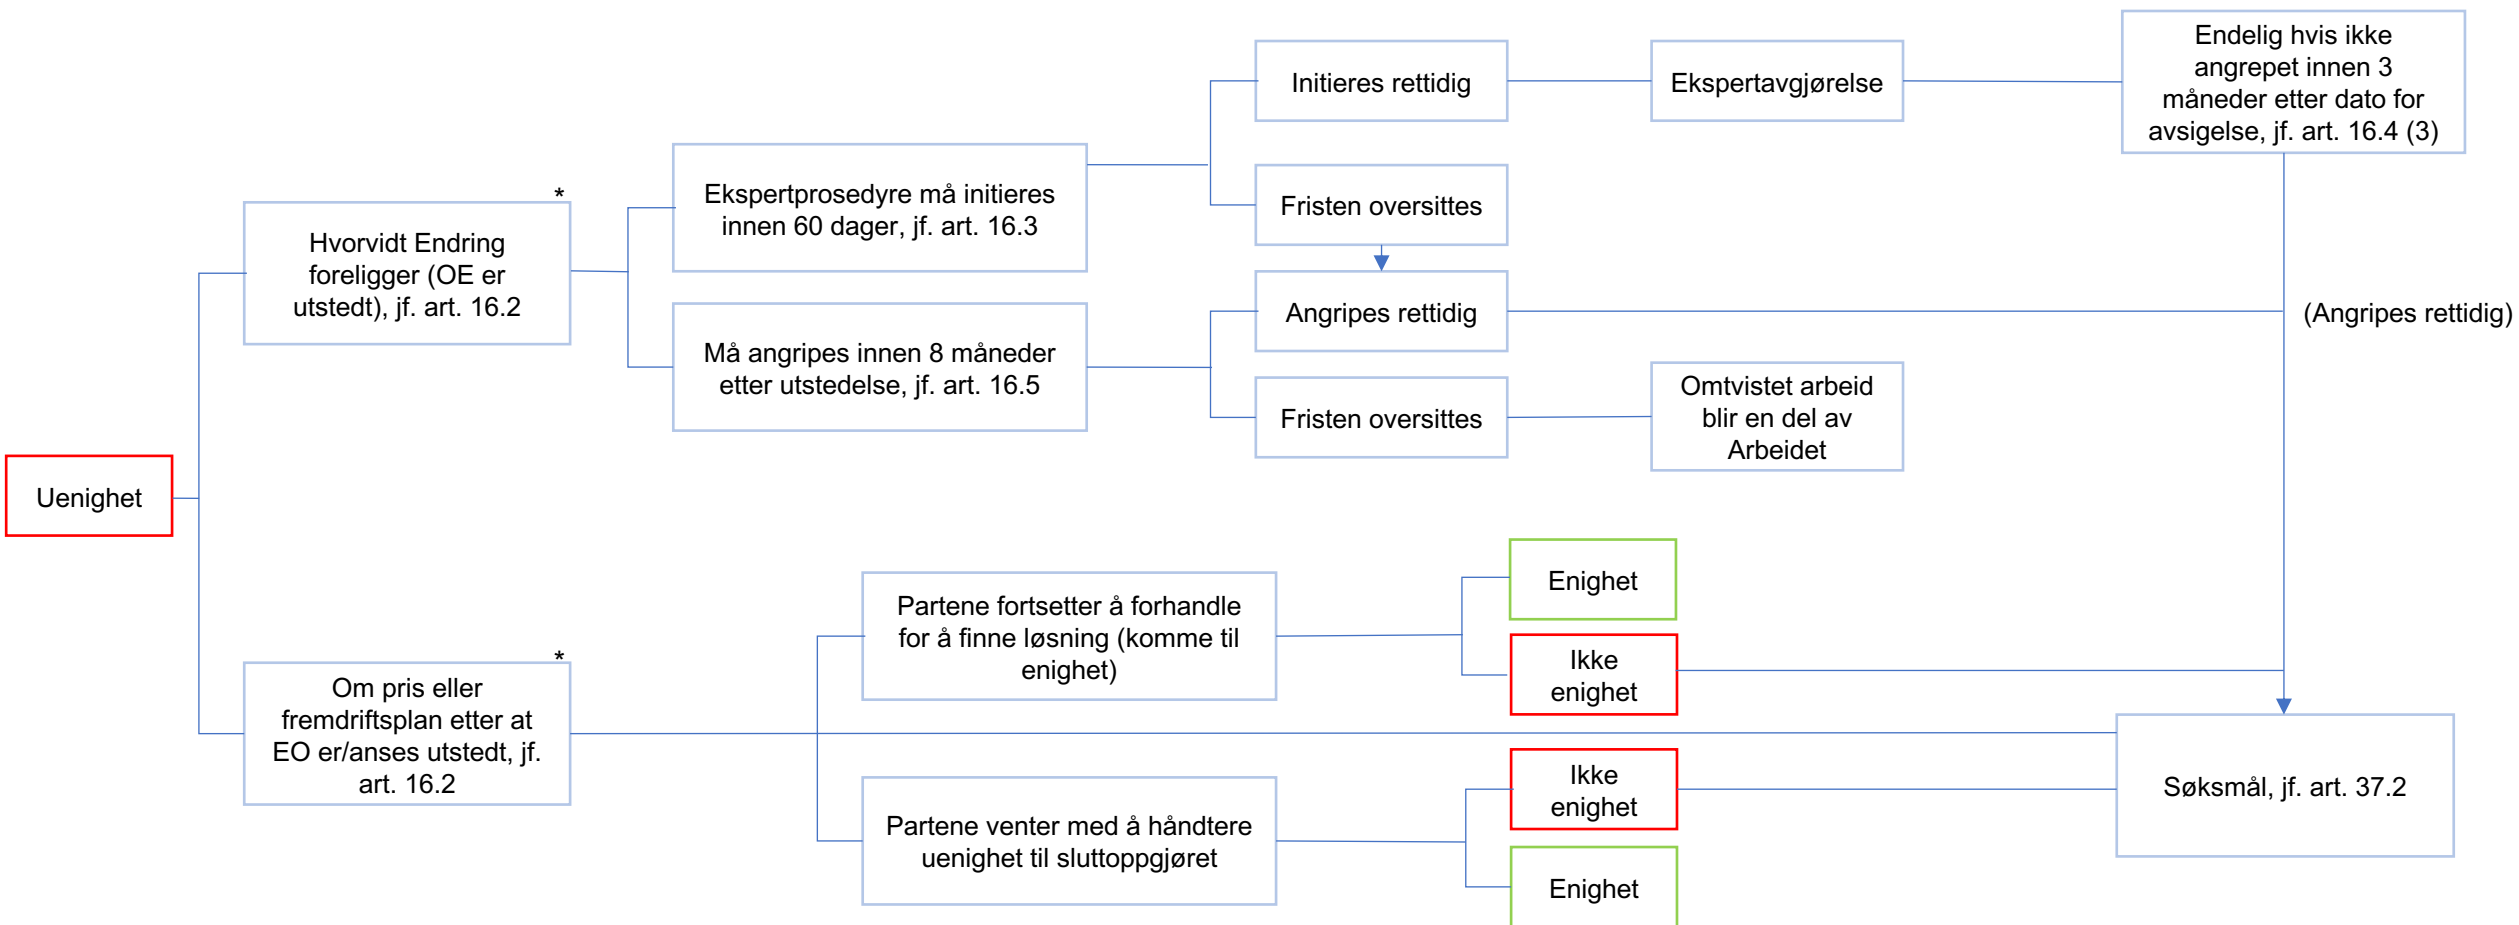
Uenighet

Hvorvidt Endring foreligger (OE er utstedt), jf. art. 16.2

*

Ekspertprosedyre må initieres innen 60 dager, jf. art. 16.3

Må angripes innen 8 måneder etter utstedelse, jf. art. 16.5

Initieres rettidig

Fristen oversittes

Angripes rettidig

Fristen oversittes

Ekspertavgjørelse

Omtvistet arbeid blir en del av Arbeidet

Endelig hvis ikke angrepet innen 3 måneder etter dato for avsigelse, jf. art. 16.4 (3)

(Angripes rettidig)

Om pris eller fremdriftsplan etter at EO er/anses utstedt, jf. art. 16.2

*

Partene fortsetter å forhandle for å finne løsning (komme til enighet)

Partene venter med å håndtere uenighet til sluttoppgjøret

Enighet

Ikke enighet

Ikke enighet

Enighet

Søksmål, jf. art. 37.2